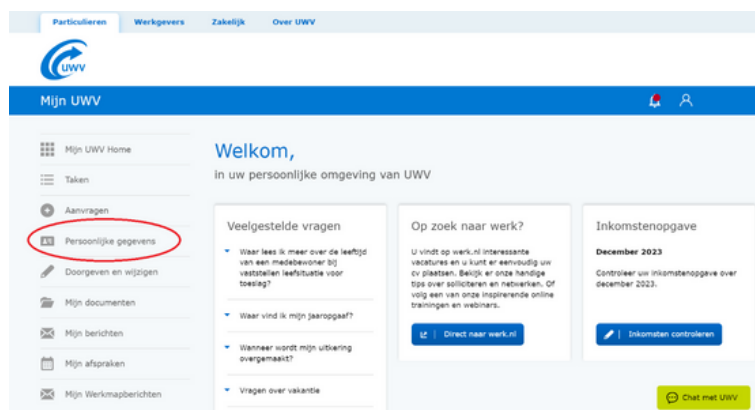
Particulieren Werkgevers Zakelijk Over UWV

UWV

Mijn UWV

Mijn UWV Home
Taken
Aanvragen
Persoonlijke gegevens
Doorgeven en wijzigen
Mijn documenten
Mijn berichten
Mijn afspraken
Mijn Werkmapberichten

Welkom,
in uw persoonlijke omgeving van UWV

Veelgestelde vragen

Waar lees ik meer over de leeftijd van een medebewoner bij vaststellen leefsituatie voor toeslag?

Waar vind ik mijn jaaropgaaf?

Wanneer wordt mijn uitkering overgemaakt?

Vragen over vakantie

Op zoek naar werk?

U vindt op werk.nl interessante vacatures en u kunt er eenvoudig uw cv plaatsen. Bekijk er onze handige tips over solliciteren en netwerken. Of volg een van onze inspirerende online trainingen en webinars.

Direct naar werk.nl

Inkomstenopgave

December 2023

Controleer uw inkomstenopgave over december 2023.

Inkomsten controleren

Chat met UWV